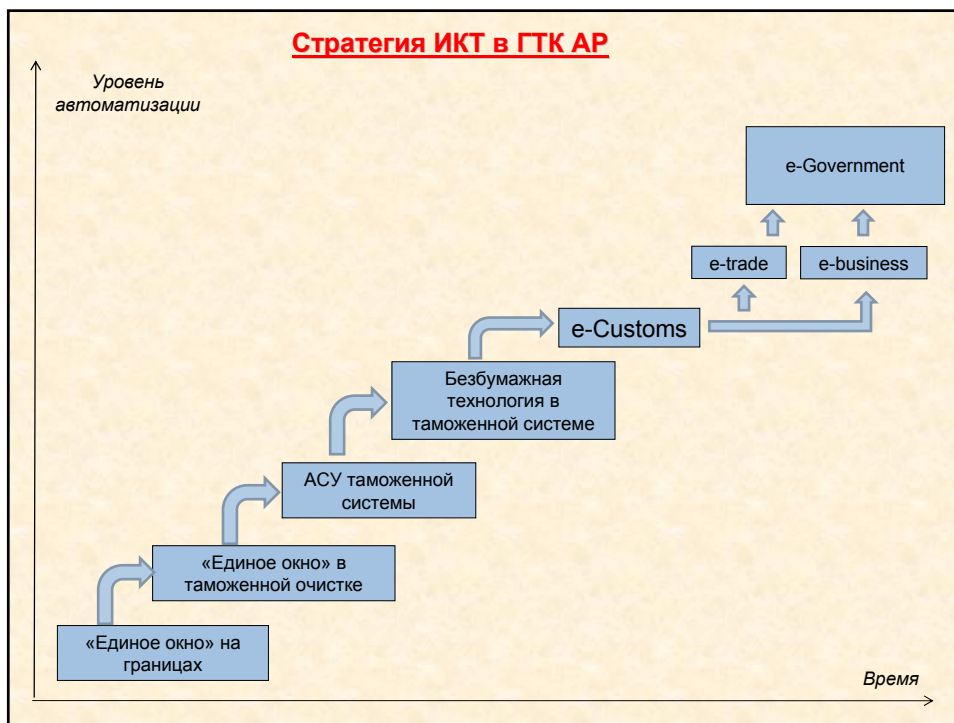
Стратегия ИКТ в ГТК АР

Уровень автоматизации

e-Government

e-trade

e-business

e-Customs

Безбумажная технология в таможенной системе

АСУ таможенной системы

«Единое окно» в таможенной очистке

«Единое окно» на границах

Время